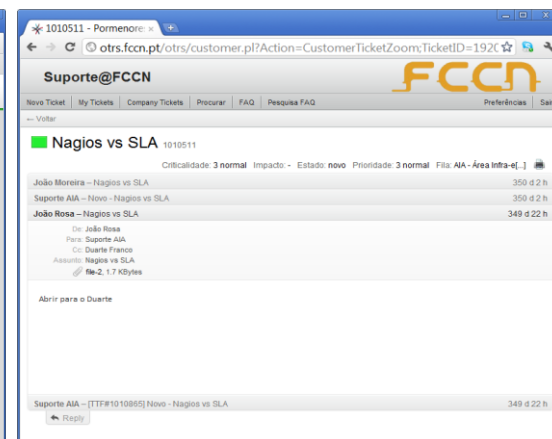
1010511 - Pormenore ×

otrs.fccn.pt/otrs/customer.pl?Action=CustomerTicketZoom;TicketID=192C

Suporte@FCCN

FCCN

Novo Ticket | My Tickets | Company Tickets | Procurar | FAQ | Pesquisa FAQ

Preferências | Sai

← Voltar

Nagios vs SLA 1010511

Criticalidade: 3 normal Impacto: - Estado: novo Prioridade: 3 normal Fila: AIA - Área Infra-e[...]

João Moreira – Nagios vs SLA 350 d 2 h

Suporte AIA – Novo - Nagios vs SLA 350 d 2 h

João Rosa – Nagios vs SLA 349 d 22 h

De: João Rosa
Para: Suporte AIA
Cc: Duarte Franco
Assunto: Nagios vs SLA
file-2, 1.7 KBytes

Abrir para o Duarte

Suporte AIA – [TTF#1010865] Novo - Nagios vs SLA 349 d 2 h

Reply